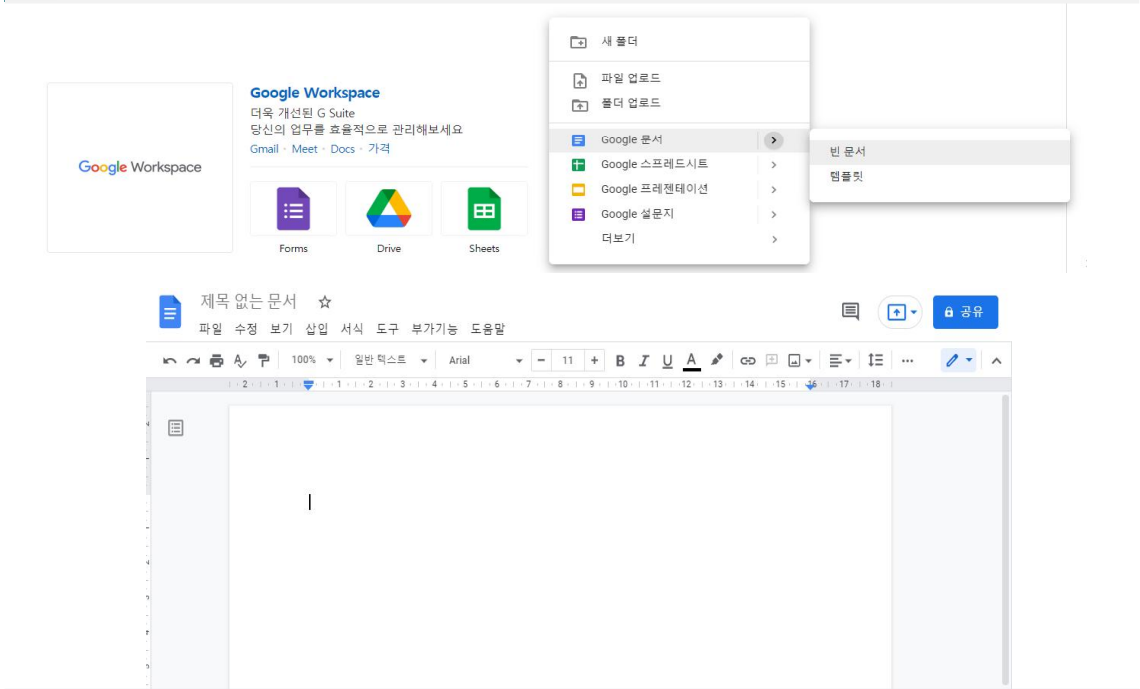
Google Workspace

Google Workspace
더욱 개선된 G Suite
당신의 업무를 효율적으로 관리해보세요
Gmail · Meet · Docs · 가격

Forms
Drive
Sheets

새 폴더
파일 업로드
폴더 업로드
Google 문서
Google 스프레드시트
Google 프레젠테이션
Google 설문지
더보기

빈 문서
템플릿

제목 없는 문서
파일 수정 보기 삽입 서식 도구 부가기능 도움말
공유
100% 일반 텍스트 Arial 11
B I U A
· 2 · 1 · 1 · 2 · 3 · 4 · 5 · 6 · 7 · 8 · 9 · 10 · 11 · 12 · 13 · 14 · 15 · 16 · 17 · 18